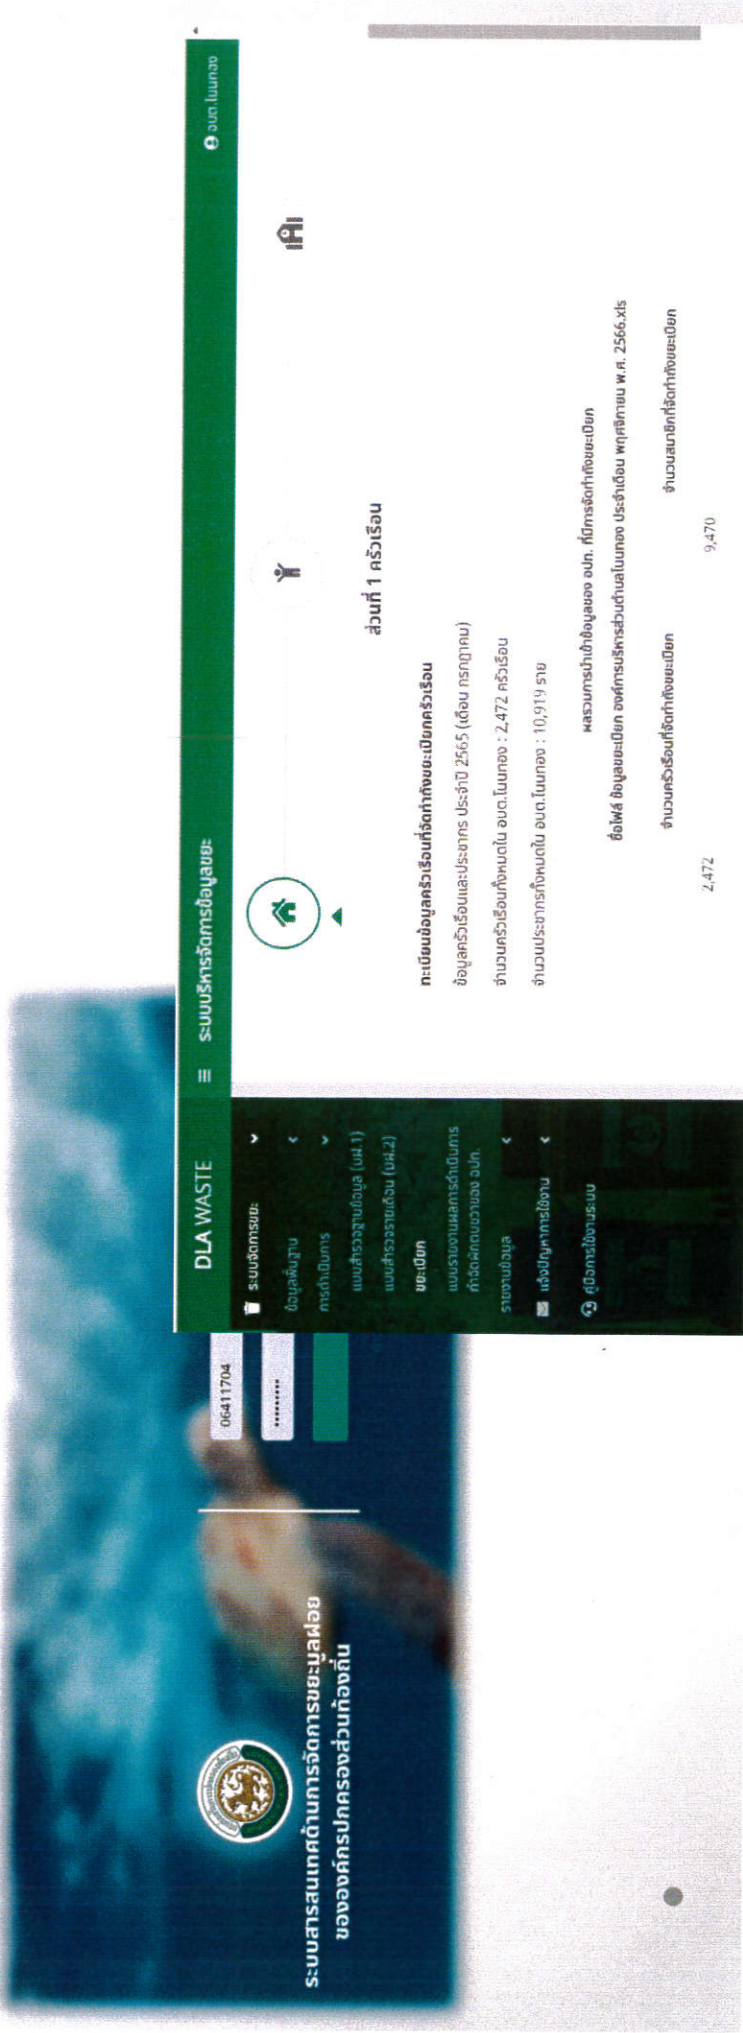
ระบบสารสนเทศด้านการจัดการขยะมูลฝอย ขององค์กรปกครองส่วนท้องถิ่น

06411704

••••••••

DLA WASTE

ระบบจัดการขยะ

ข้อมูลพื้นฐาน

การดำเนินการ

แบบสำรวจฐานข้อมูล (มฝ.1)

แบบสำรวจรายเดือน (มฝ.2)

ขยะเปียก

แบบรายงานผลการดำเนินการทำถังขยะเปียกของ อปท.

รายงานข้อมูล

แจ้งปัญหาการใช้งาน

คู่มือการใช้งานระบบ

ระบบบริหารจัดการข้อมูลขยะ

อบต.โนนทอง

ส่วนที่ 1 ครัวเรือน

ทะเบียนข้อมูลครัวเรือนที่จัดทำถังขยะเปียกครัวเรือน

ข้อมูลครัวเรือนและประชากร ประจำปี 2565 (เดือน กรกฎาคม)

จำนวนครัวเรือนทั้งหมดใน อบต.โนนทอง : 2,472 ครัวเรือน

จำนวนประชากรทั้งหมดใน อบต.โนนทอง : 10,919 ราย

ผลรวมการนำเข้าข้อมูลของ อปท. ที่มีการจัดทำถังขยะเปียก

ชื่อไฟล์ ข้อมูลขยะเปียก องค์การบริหารส่วนตำบลโนนทอง ประจำเดือน พฤศจิกายน พ.ศ. 2566.xls

| จำนวนครัวเรือนที่จัดทำถังขยะเปียก | จำนวนสมาชิกที่จัดทำถังขยะเปียก |
|---|---|
| 2,472 | 9,470 |